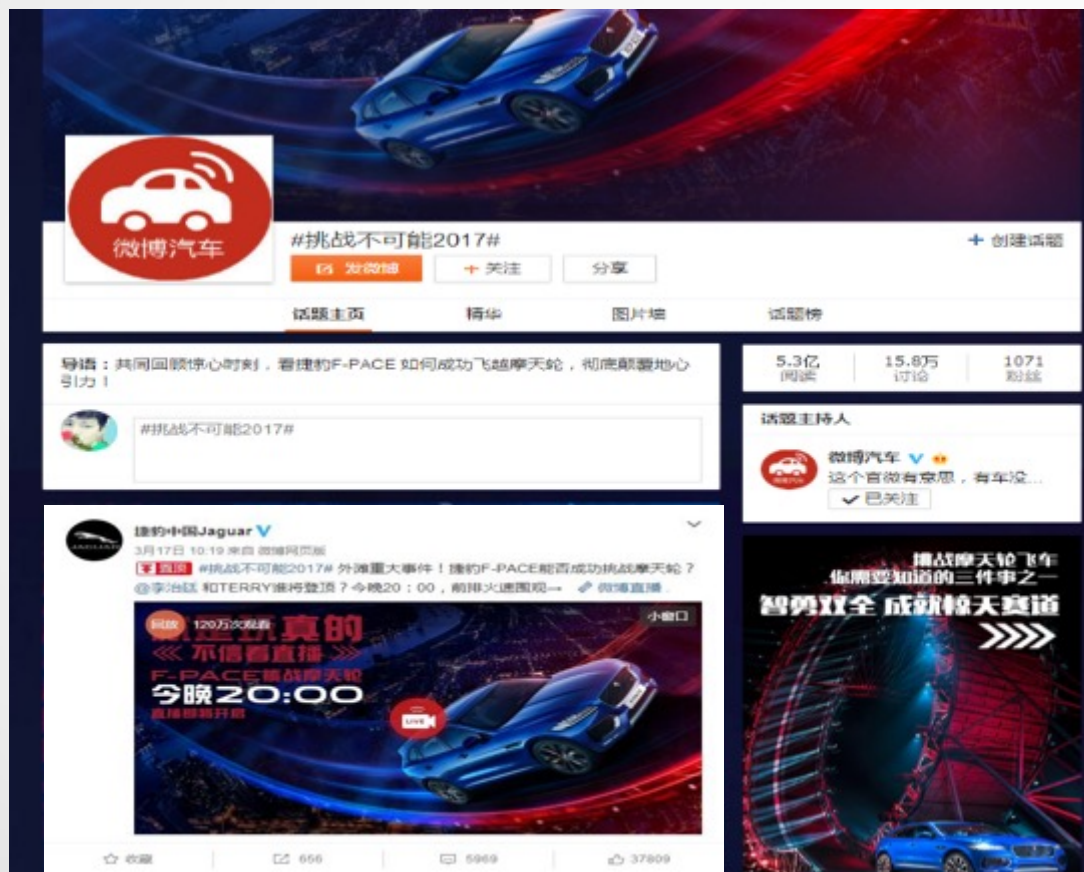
微博汽车

#挑战不可能2017#

+ 创建话题

发微博

+ 关注

分享

话题主页

精华

图片墙

话题榜

导语：共同回顾惊心时刻，看捷豹F-PACE 如何成功飞越摩天轮，彻底颠覆地心引力！

#挑战不可能2017#

5.3亿 阅读

15.8万 讨论

1071 粉丝

话题主持人

微博汽车

这个官微有意思，有车没...

已关注

捷豹中国Jaguar

3月17日 10:19 来自 微博网页版

置顶 #挑战不可能2017# 外滩重大事件！捷豹F-PACE能否成功挑战摩天轮？@李治廷 和TERRY谁将登顶？今晚20：00，前排火速围观→ 微博直播

回放 120万次观看

小窗口

玩真的

《 不信看直播 》

F-PACE挑战摩天轮

今晚20:00

直播即将开启

LIVE

收藏

656

5969

37809

挑战摩天轮飞车

你需要知道的三件事之一

智勇双全 成就惊天赛道